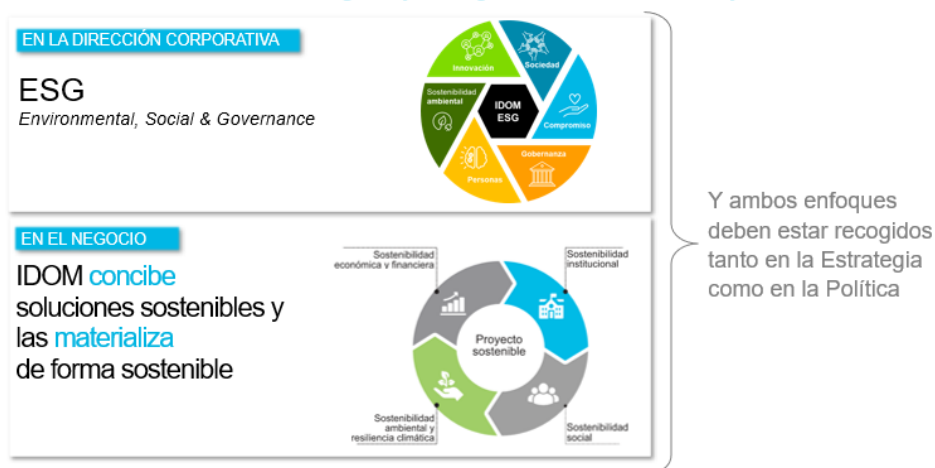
EN LA DIRECCIÓN CORPORATIVA

ESG
Environmental, Social & Governance

Innovación
Sociedad
Sostenibilidad ambiental
IDOM ESG
Compromiso
Personas
Gobernanza

EN EL NEGOCIO

IDOM concibe soluciones sostenibles y las materializa de forma sostenible

Sostenibilidad económica y financiera
Sostenibilidad institucional
Proyecto sostenible
Sostenibilidad ambiental y resiliencia climática
Sostenibilidad social

Y ambos enfoques deben estar recogidos tanto en la Estrategia como en la Política